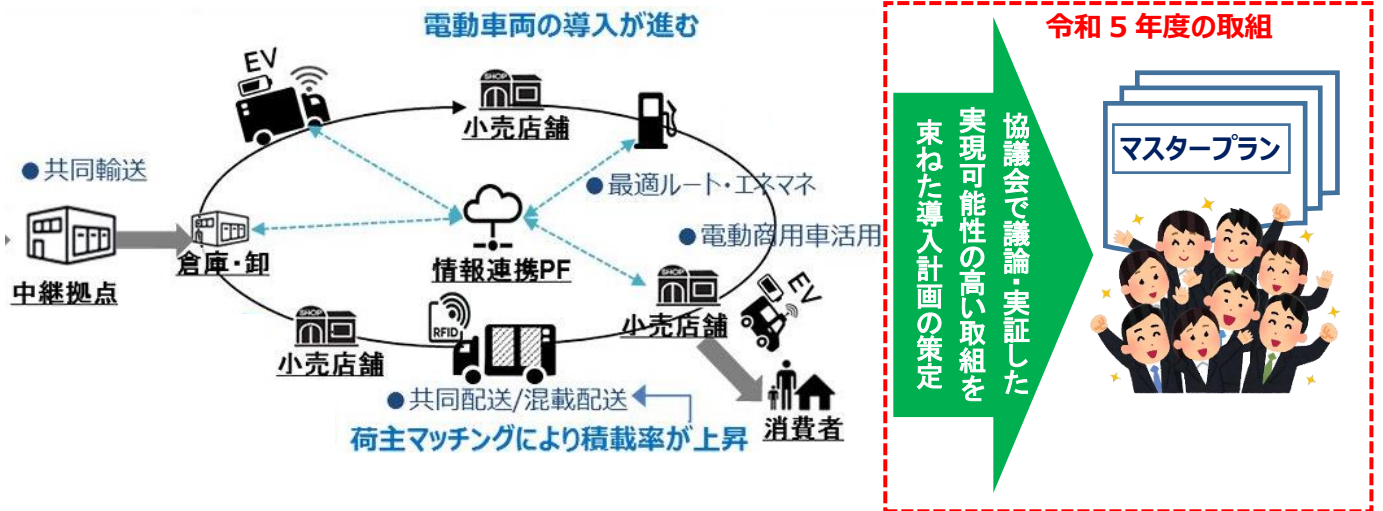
電動車両の導入が進む

EV

SHOP
小売店舗

●共同輸送

●最適ルート・エネマネ

●電動商用車活用

中継拠点

倉庫・卸

情報連携PF

SHOP
小売店舗

EV

SHOP
小売店舗

RFID

消費者

●共同配送/混載配送

荷主マッチングにより積載率が上昇

令和５年度の取組

協議会で議論・実証した実現可能性の高い取組を束ねた導入計画の策定

マスタープラン